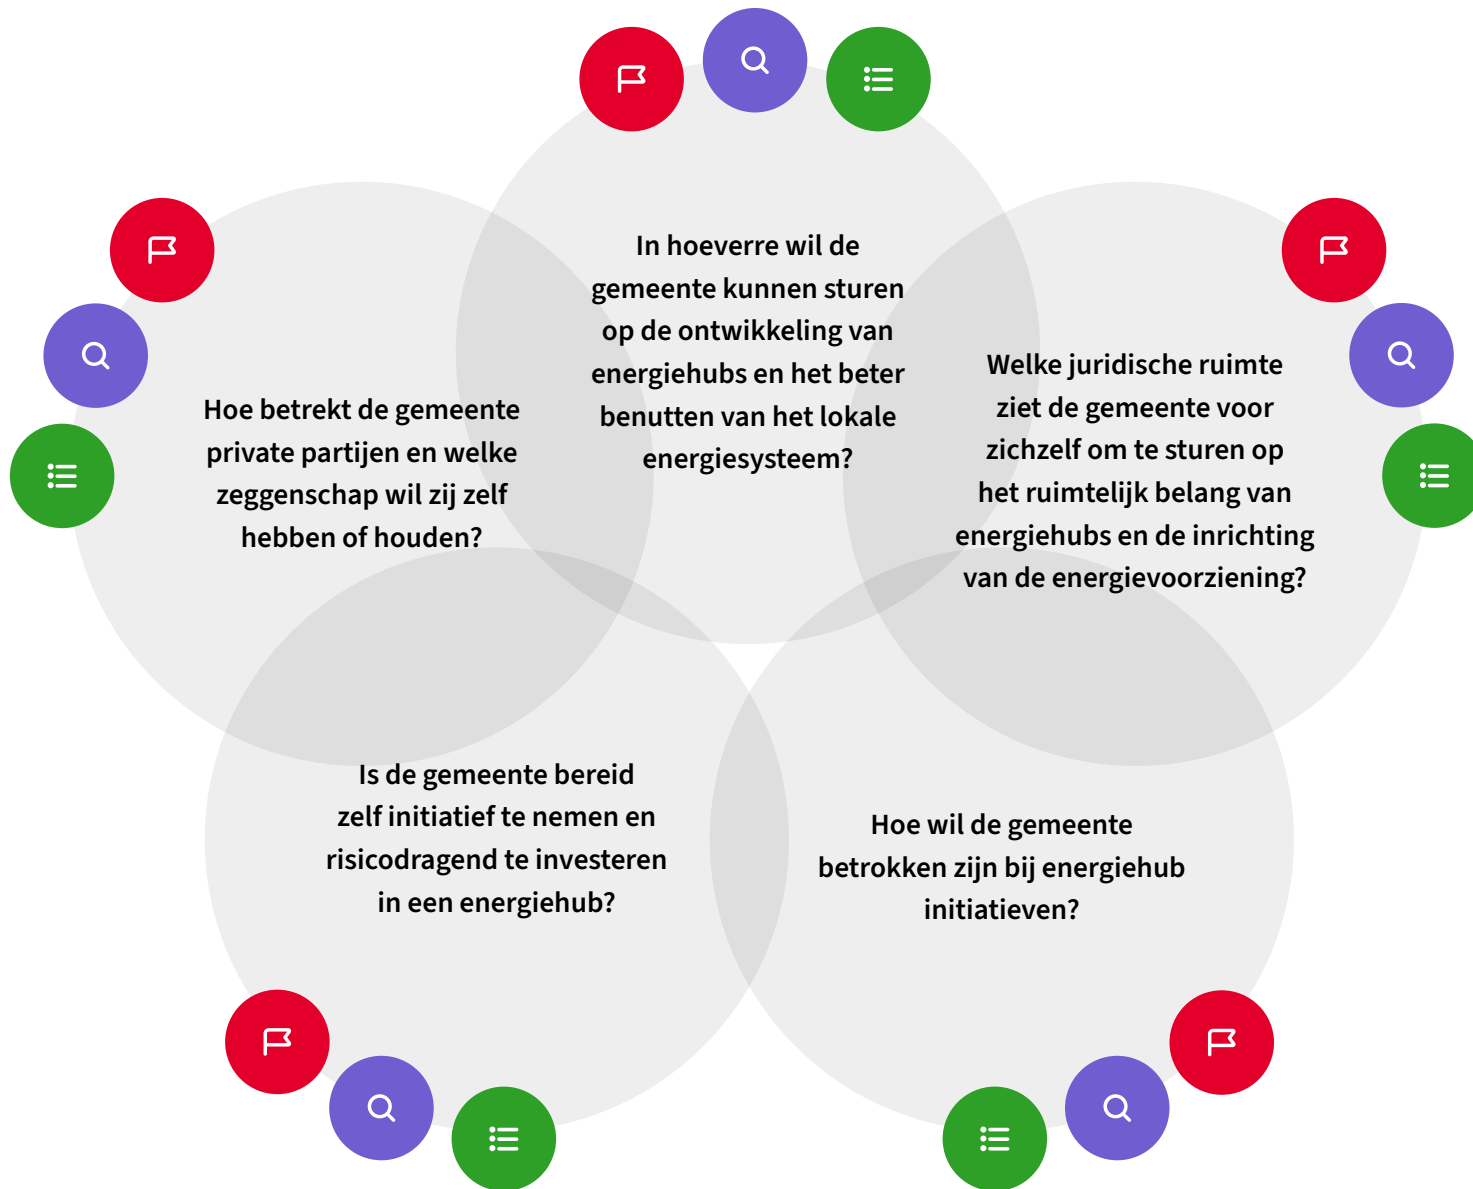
In hoeverre wil de gemeente kunnen sturen op de ontwikkeling van energiehubs en het beter benutten van het lokale energiesysteem?

Hoe betrekt de gemeente private partijen en welke zeggenschap wil zij zelf hebben of houden?

Welke juridische ruimte ziet de gemeente voor zichzelf om te sturen op het ruimtelijk belang van energiehubs en de inrichting van de energievoorziening?

Is de gemeente bereid zelf initiatief te nemen en risicodragend te investeren in een energiehub?

Hoe wil de gemeente betrokken zijn bij energiehub initiatieven?